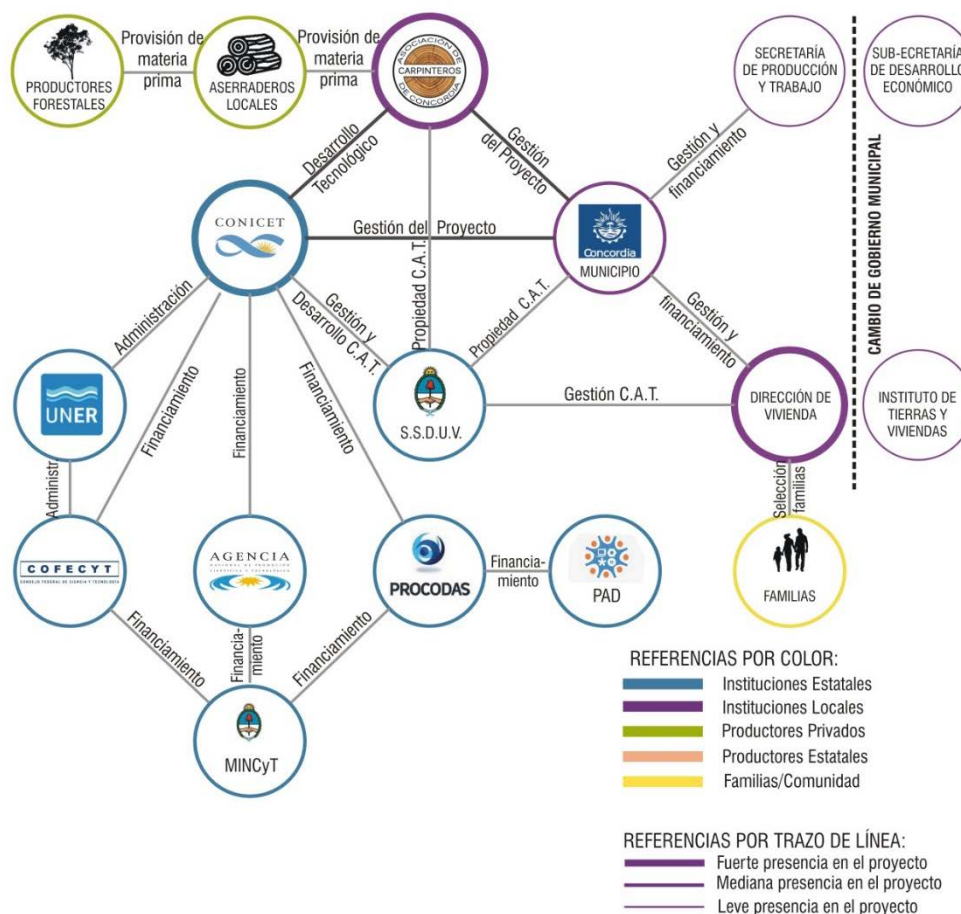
PRODUCTORES FORESTALES

Provisión de materia prima

ASERRADEROS LOCALES

Provisión de materia prima

ASOCIACIÓN DE CARPINTEROS DE CONCORDIA

SECRETARÍA DE PRODUCCIÓN Y TRABAJO

SUB-ECRETARÍA DE DESARROLLO ECONÓMICO

CAMBIO DE GOBIERNO MUNICIPAL

Desarrollo Tecnológico

Gestión del Proyecto

Gestión y financiamiento

CONICET

Gestión del Proyecto

Propiedad C.A.T.

Concordia

MUNICIPIO

Administración

Gestión y Desarrollo C.A.T.

Propiedad C.A.T.

Gestión y financiamiento

UNER

Financiamiento

Financiamiento

Financiamiento

S.S.D.U.V.

Gestión C.A.T.

DIRECCIÓN DE VIVIENDA

INSTITUTO DE TIERRAS Y VIVIENDAS

Administ

Selección familias

COFECYT

CONSEJO FEDERAL DE CIENCIA Y TECNOLOGÍA

AGENCIA

PROCODAS

Financiamiento

PAD

FAMILIAS

Financiamiento

Financiamiento

Financiamiento

MINCyT

REFERENCIAS POR COLOR:
Instituciones Estatales
Instituciones Locales
Productores Privados
Productores Estatales
Familias/Comunidad

REFERENCIAS POR TRAZO DE LÍNEA:
Fuerte presencia en el proyecto
Mediana presencia en el proyecto
Leve presencia en el proyecto